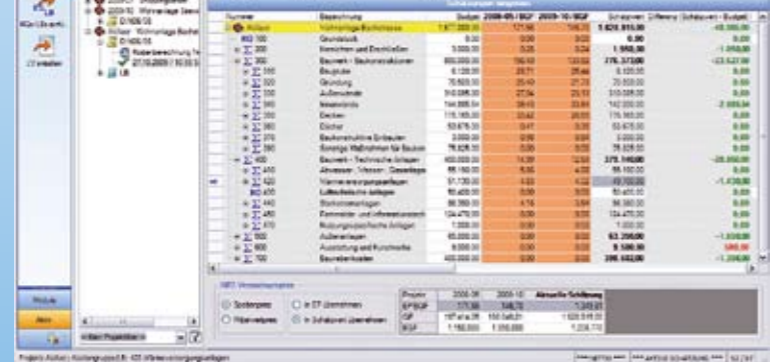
Nummer | Bezeichnung | Budget | 2009-05 / BGF | 2009-10 / BGF | Schätzwert | Differenz Schätzwert - Budget

Altbau Wohnanlage Bachstrasse

100 Grundstück

200 Herrichten und Erschließen

300 Bauwerk - Baukonstruktionen

400 Bauwerk - Technische Anlagen

500 Außenanlagen

600 Ausstattung und Kunstwerke

700 Baunebenkosten

NRI Verrechnungspreis

Spitzenpreis

Mittelwertpreis

In EP übernehmen

In Schätzwert übernehmen

Projekt | 2009-05 | 2009-10 | Aktuelle Schätzung

Module

Abbrechen

Projekt: Altbau; Kostengruppe 100; Wohnanlage